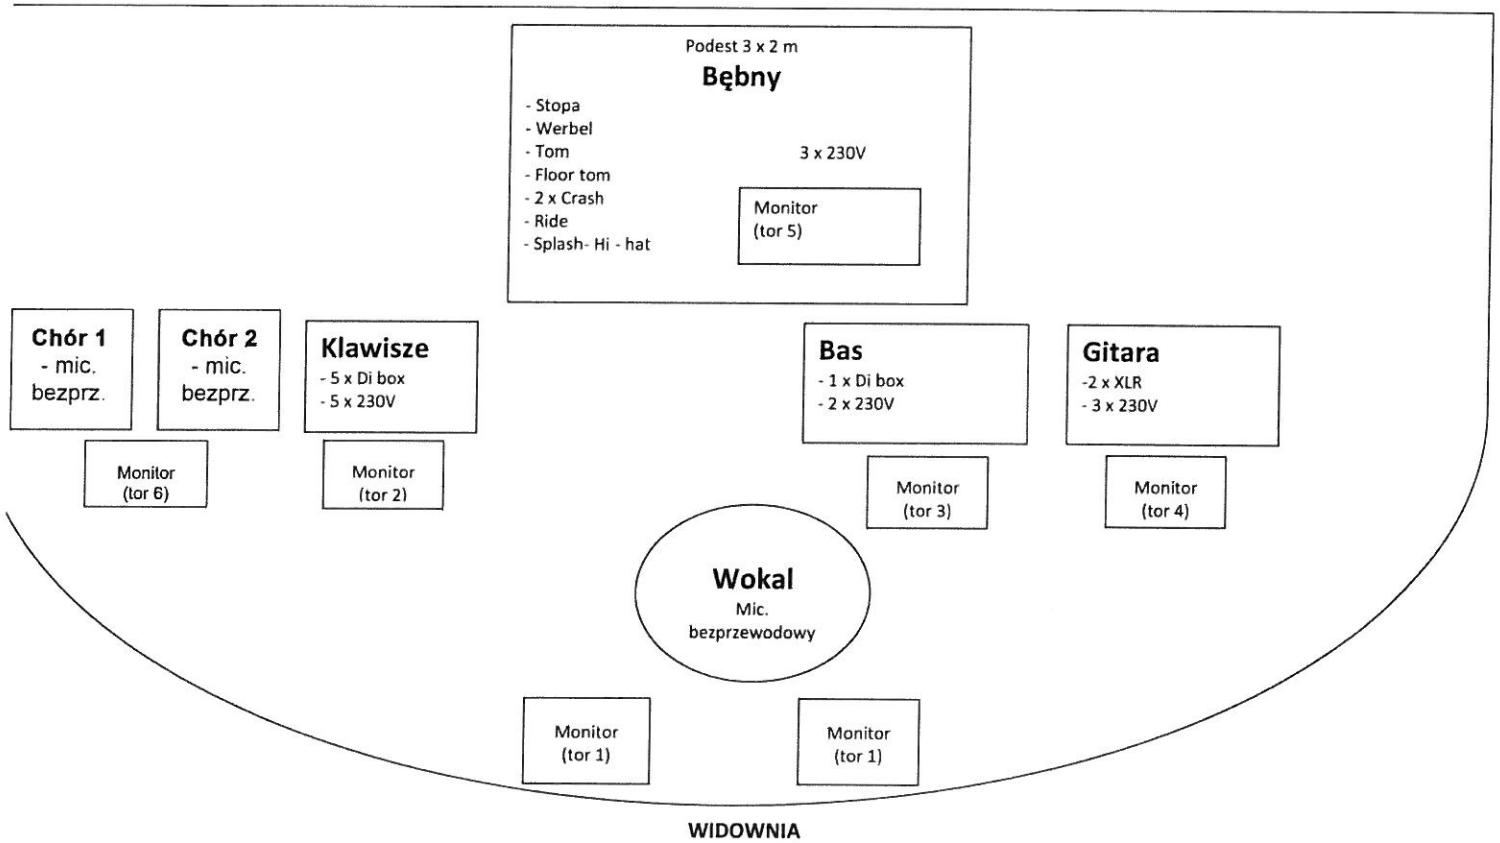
Podest 3 x 2 m
Bębny
- Stopa
- Werbel
- Tom
- Floor tom
- 2 x Crash
- Ride
- Splash- Hi - hat

3 x 230V

Monitor
(tor 5)

Chór 1
- mic.
bezprz.

Chór 2
- mic.
bezprz.

Klawisze
- 5 x Di box
- 5 x 230V

Bas
- 1 x Di box
- 2 x 230V

Gitara
-2 x XLR
- 3 x 230V

Monitor
(tor 6)

Monitor
(tor 2)

Monitor
(tor 3)

Monitor
(tor 4)

Wokal
Mic.
bezprzewodowy

Monitor
(tor 1)

Monitor
(tor 1)

WIDOWNIA